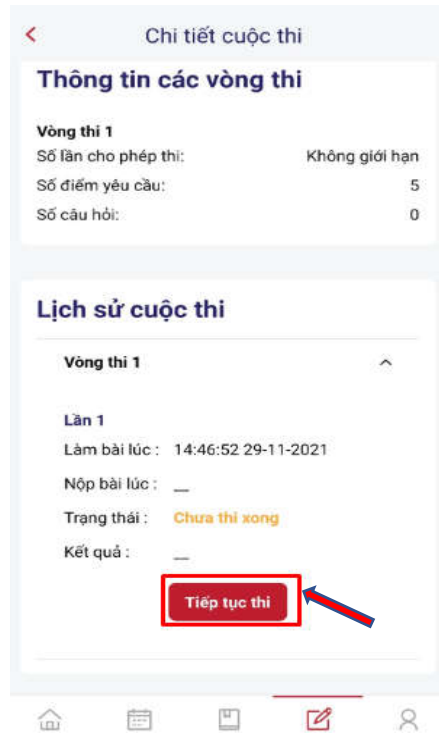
<
Chi tiết cuộc thi

Thông tin các vòng thi

Vòng thi 1

| | |
|---|---|
| Số lần cho phép thi: | Không giới hạn |
| Số điểm yêu cầu: | 5 |
| Số câu hỏi: | 0 |

Lịch sử cuộc thi

Vòng thi 1

Lần 1

Làm bài lúc : 14:46:52 29-11-2021

Nộp bài lúc : __

Trạng thái : Chưa thi xong

Kết quả : __

Tiếp tục thi